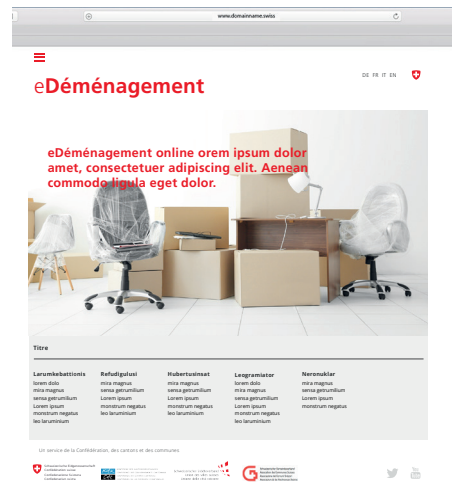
www.domainname.swiss

eDéménagement

DE FR IT EN

eDéménagement online orem ipsum dolor amet, consectetuer adipiscing elit. Aenean commodo ligula eget dolor.

Titre

Larumkebattionis
lorem dolo
mira magnus
sensa getrumilium
Lorem ipsum
monstrum negatus
leo laruminium

Refudigulusi
mira magnus
sensa getrumilium
Lorem ipsum
monstrum negatus
leo laruminium

Hubertusinsat
mira magnus
sensa getrumilium
Lorem ipsum
monstrum negatus
leo laruminium

Leogramiator
lorem dolo
mira magnus
sensa getrumilium
Lorem ipsum
monstrum negatus
leo laruminium

Neronuklar
mira magnus
sensa getrumilium
Lorem ipsum
monstrum negatus

Un service de la Confédération, des cantons et des communes

Schweizerische Eidgenossenschaft
Confédération suisse
Confederazione Svizzera
Confederaziun svizra

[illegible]

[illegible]

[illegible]